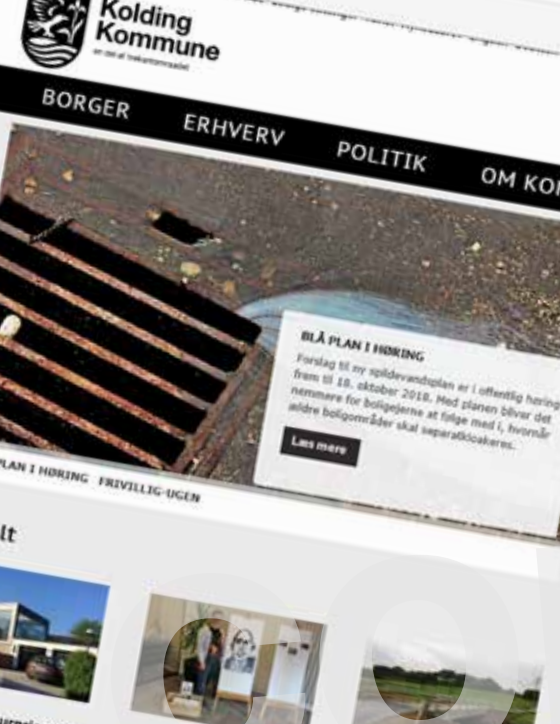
Kolding Kommune

en del af trekantområdet

BORGER

ERHVERV

POLITIK

OM KO

BLÅ PLAN I HØRING

Forslag til ny spildevandsplan er i offentlig høring fra til 18. oktober 2018. Med planen bliver det nemmere for boligejerne at følge med i, hvornår ældre boligområder skal separatkloakeres.

Læs mere

PLAN I HØRING FRIVILLIG-UGEN

lt